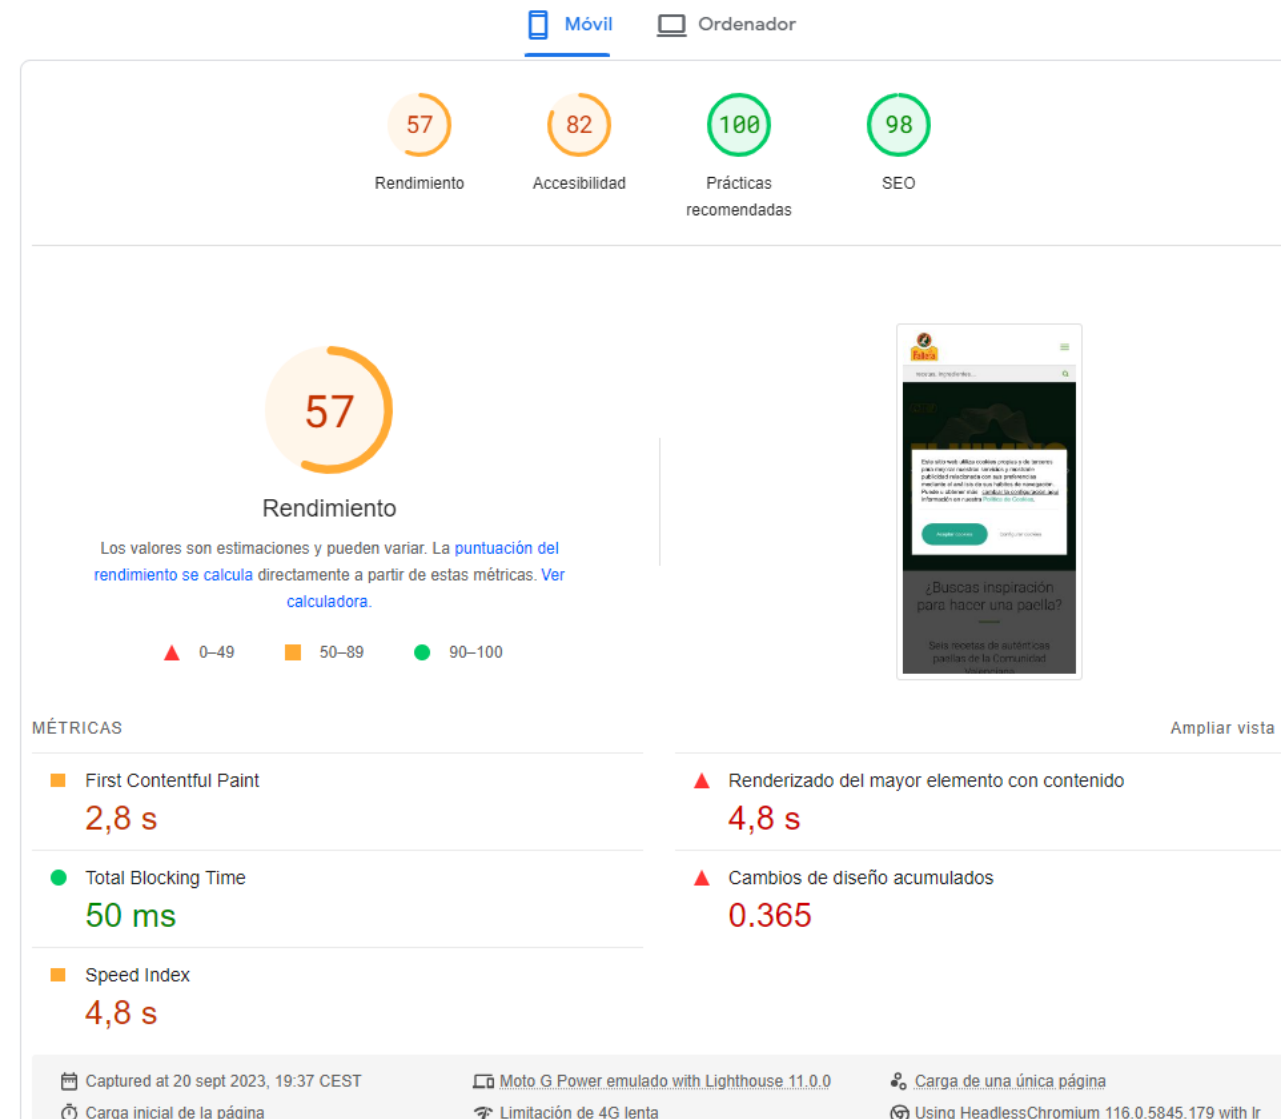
Móvil Ordenador

57
Rendimiento

82
Accesibilidad

100
Prácticas recomendadas

98
SEO

57
Rendimiento

Los valores son estimaciones y pueden variar. La puntuación del rendimiento se calcula directamente a partir de estas métricas. Ver calculadora.

0–49 50–89 90–100

¿Buscas inspiración para hacer una paella?

Seis recetas de auténticas paellas de la Comunidad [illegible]

MÉTRICAS

Ampliar vista

First Contentful Paint
2,8 s

Renderizado del mayor elemento con contenido
4,8 s

Total Blocking Time
50 ms

Cambios de diseño acumulados
0.365

Speed Index
4,8 s

Captured at 20 sept 2023, 19:37 CEST

Moto G Power emulado with Lighthouse 11.0.0

Carga de una única página

Carga inicial de la página

Limitación de 4G lenta

Using HeadlessChromium 116.0.5845.179 with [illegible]